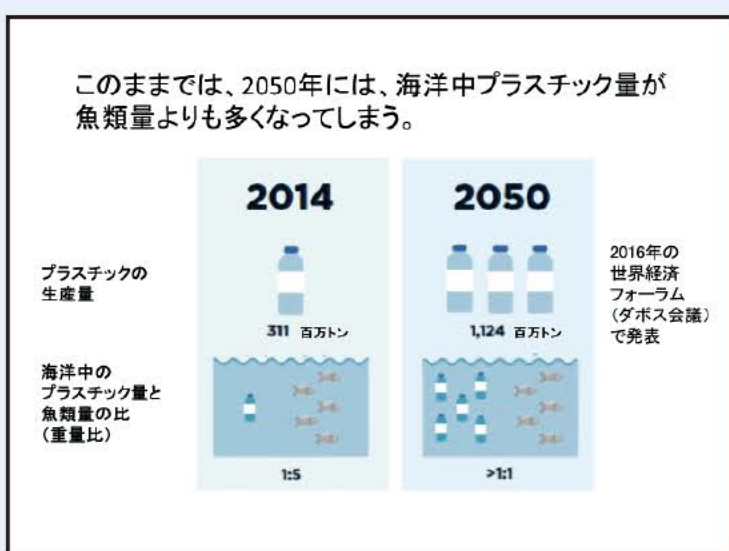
このままでは、2050年には、海洋中プラスチック量が魚類量よりも多くなってしまう。

2014

2050

プラスチックの生産量

311 百万トン

1,124 百万トン

2016年の世界経済フォーラム（ダボス会議）で発表

海洋中のプラスチック量と魚類量の比（重量比）

1:5

>1:1